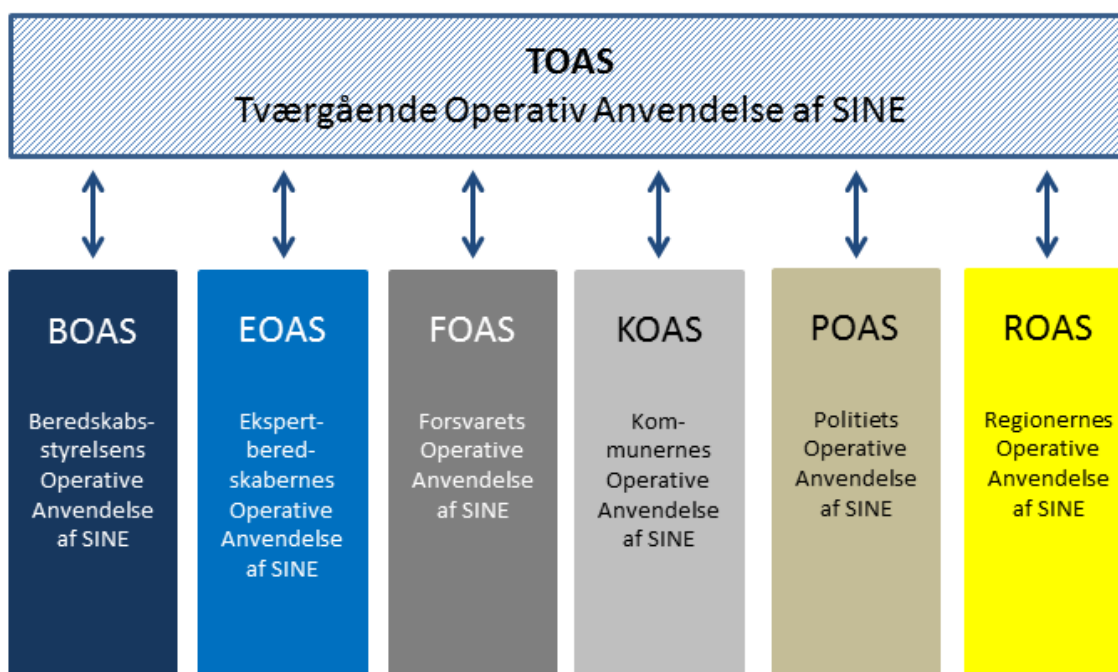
TOAS
Tværgående Operativ Anvendelse af SINE

BOAS

Beredskabsstyrelsens Operative Anvendelse af SINE

EOAS

Ekspertberedskabernes Operative Anvendelse af SINE

FOAS

Forsvarets Operative Anvendelse af SINE

KOAS

Kommunernes Operative Anvendelse af SINE

POAS

Politiets Operative Anvendelse af SINE

ROAS

Regionernes Operative Anvendelse af SINE